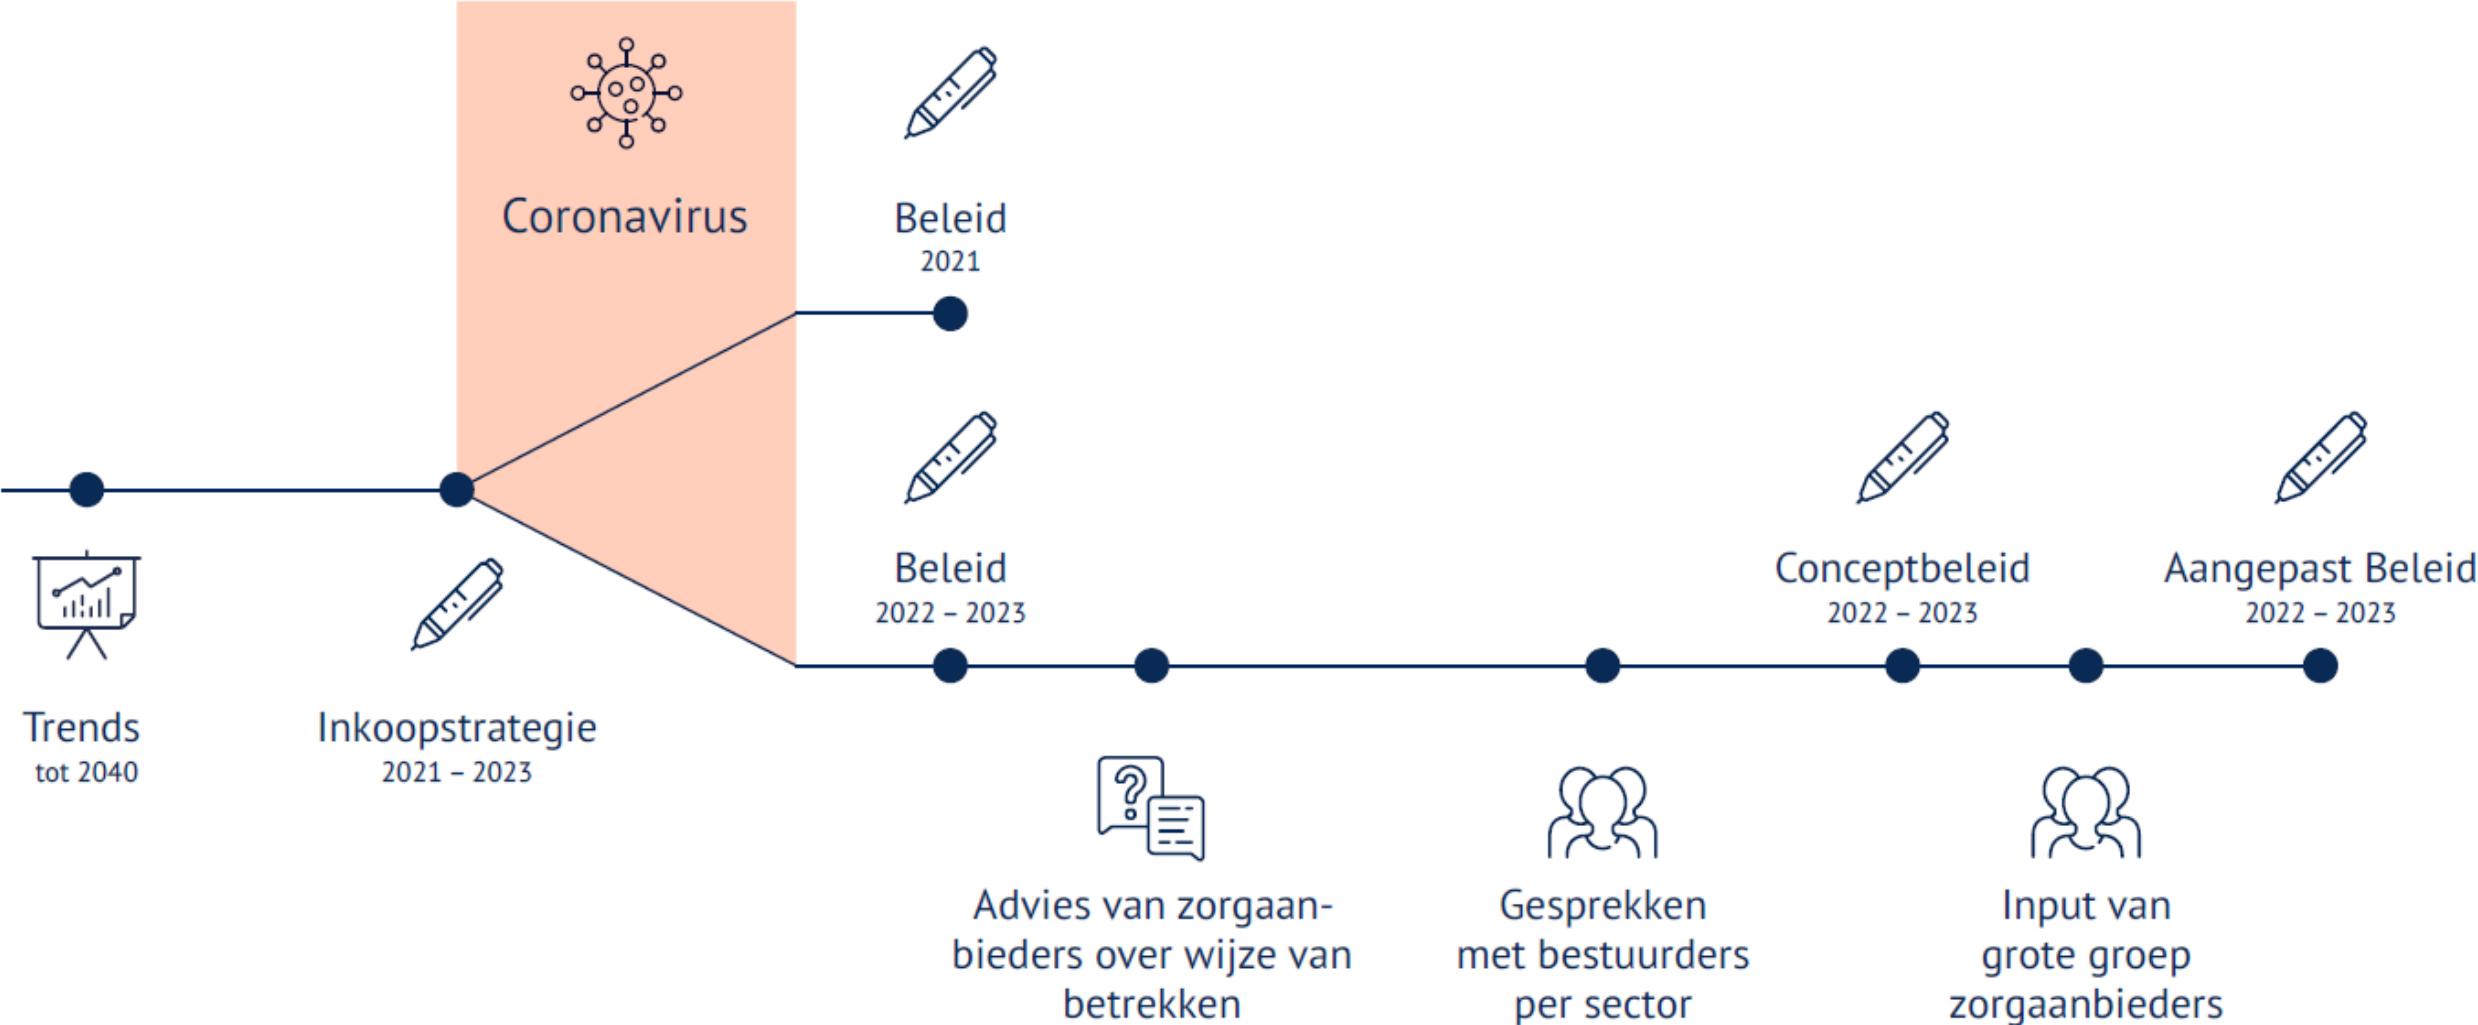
Coronavirus

Beleid
2021

Beleid
2022 – 2023

Conceptbeleid
2022 – 2023

Aangepast Beleid
2022 – 2023

Trends
tot 2040

Inkoopstrategie
2021 – 2023

Advies van zorgaanbieders over wijze van betrekken

Gesprekken met bestuurders per sector

Input van grote groep zorgaanbieders